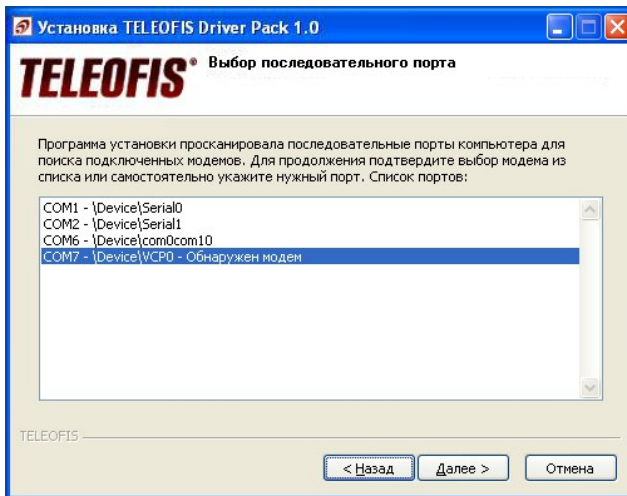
Установка TELEOFIS Driver Pack 1.0

TELEOFIS® Выбор последовательного порта

Программа установки просканировала последовательные порты компьютера для поиска подключенных модемов. Для продолжения подтвердите выбор модема из списка или самостоятельно укажите нужный порт. Список портов:

COM1 - \Device\Serial0
COM2 - \Device\Serial1
COM6 - \Device\com0com10
COM7 - \Device\VCP0 - Обнаружен модем

TELEOFIS

< Назад
Далее >
Отмена